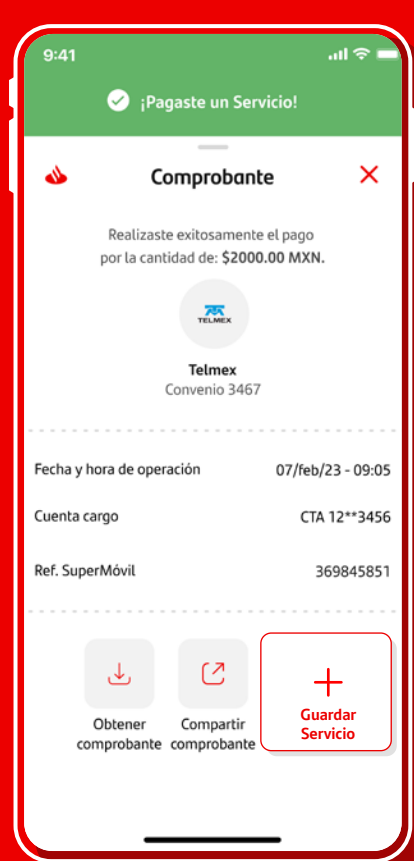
9:41

¡Pagaste un Servicio!

Comprobante

Realizaste exitosamente el pago por la cantidad de: **$2000.00 MXN.**

TELMEX

Telmex
Convenio 3467

| Fecha y hora de operación | 07/feb/23 - 09:05 |
|---|---|
| Cuenta cargo | CTA 12**3456 |
| Ref. SuperMóvil | 369845851 |

Obtener comprobante

Compartir comprobante

Guardar Servicio